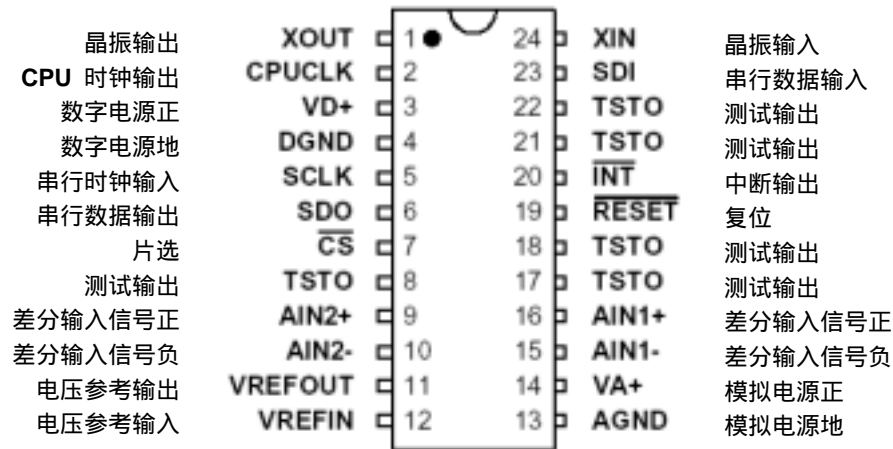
晶振输出 XOUT 1 24 XIN 晶振输入
CPU 时钟输出 CPUCLK 2 23 SDI 串行数据输入
数字电源正 VD+ 3 22 TSTO 测试输出
数字电源地 DGND 4 21 TSTO 测试输出
串行时钟输入 SCLK 5 20 $\overline{INT}$ 中断输出
串行数据输出 SDO 6 19 $\overline{RESET}$ 复位
片选 $\overline{CS}$ 7 18 TSTO 测试输出
测试输出 TSTO 8 17 TSTO 测试输出
差分输入信号正 AIN2+ 9 16 AIN1+ 差分输入信号正
差分输入信号负 AIN2- 10 15 AIN1- 差分输入信号负
电压参考输出 VREFOUT 11 14 VA+ 模拟电源正
电压参考输入 VREFIN 12 13 AGND 模拟电源地